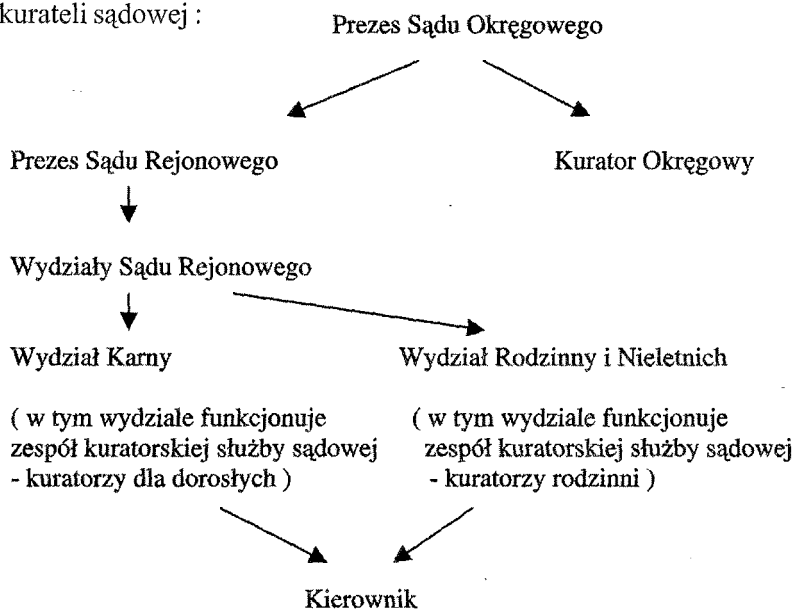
kurateli sądowej :

Prezes Sądu Okręgowego

Prezes Sądu Rejonowego

Kurator Okręgowy

Wydziały Sądu Rejonowego

Wydział Karny

Wydział Rodzinny i Nieletnich

( w tym wydziale funkcjonuje zespół kuratorskiej służby sądowej - kuratorzy dla dorosłych )

( w tym wydziale funkcjonuje zespół kuratorskiej służby sądowej - kuratorzy rodzinni )

Kierownik